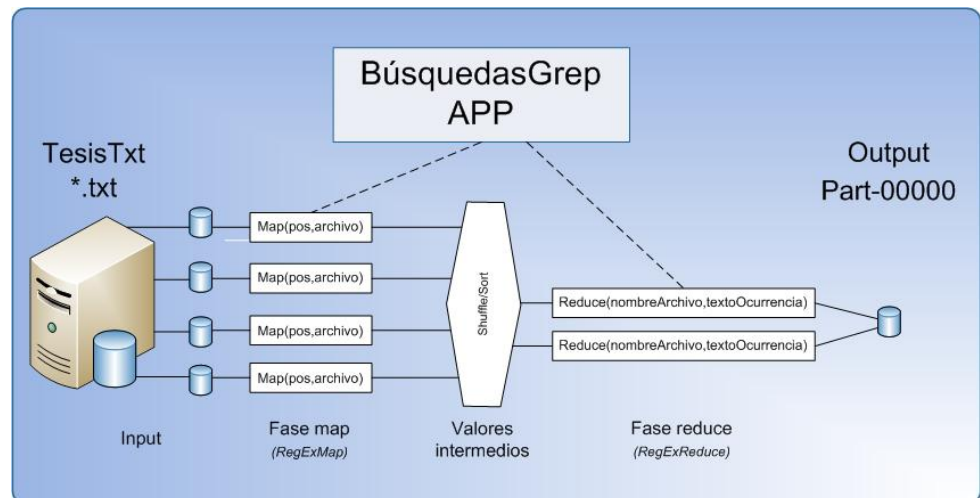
BúsquedasGrep
APP

TesisTxt
*.txt

Output
Part-00000

Map(pos,archivo)

Map(pos,archivo)

Map(pos,archivo)

Map(pos,archivo)

Shuffle/Sort

Reduce(nombreArchivo,textoOcurrencia)

Reduce(nombreArchivo,textoOcurrencia)

Input

Fase map
(RegExMap)

Valores
intermedios

Fase reduce
(RegExReduce)